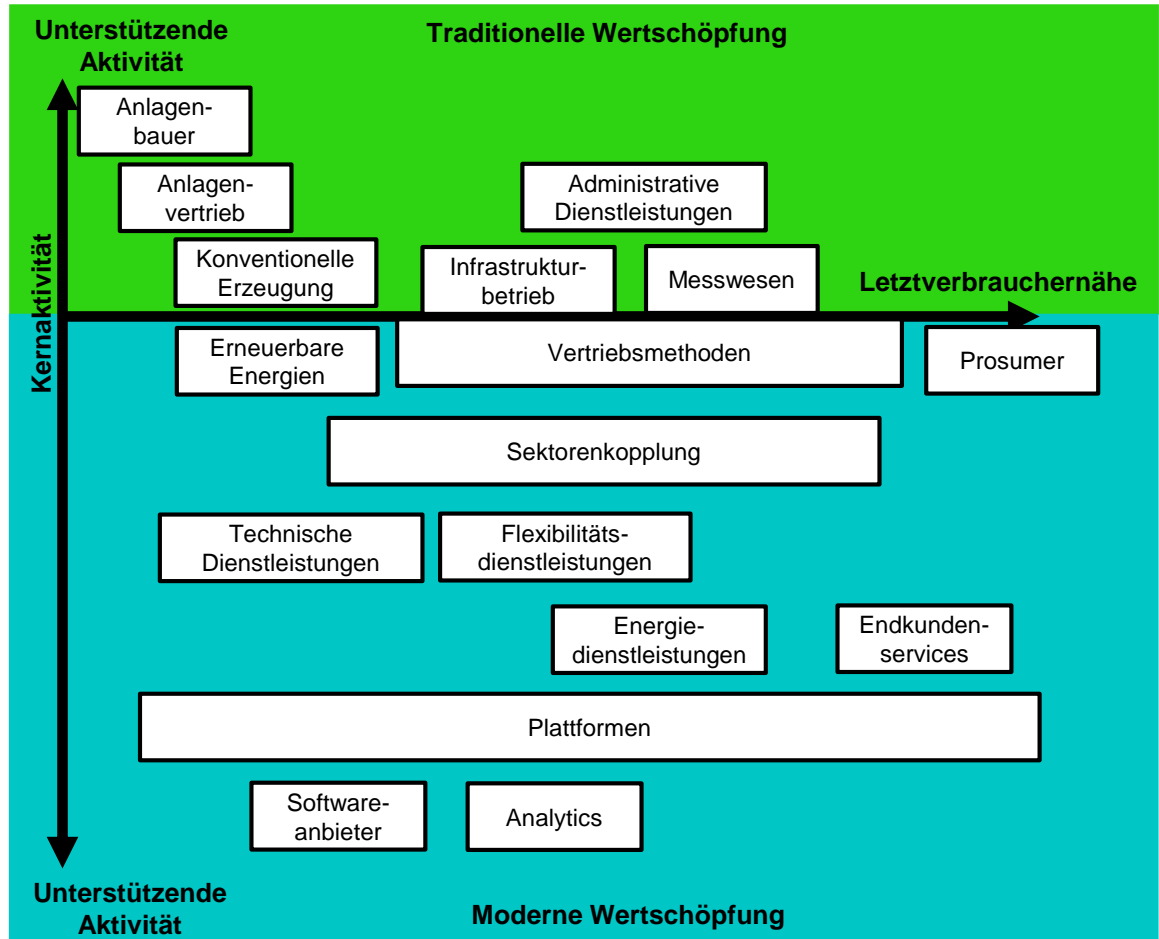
Unterstützende Aktivität

Traditionelle Wertschöpfung

Anlagenbauer

Anlagenvertrieb

Administrative Dienstleistungen

Konventionelle Erzeugung

Infrastrukturbetrieb

Messwesen

Letztverbrauchernähe

Kernaktivität

Erneuerbare Energien

Vertriebsmethoden

Prosumer

Sektorenkopplung

Technische Dienstleistungen

Flexibilitätsdienstleistungen

Energiedienstleistungen

Endkundenservices

Plattformen

Softwareanbieter

Analytics

Unterstützende Aktivität

Moderne Wertschöpfung